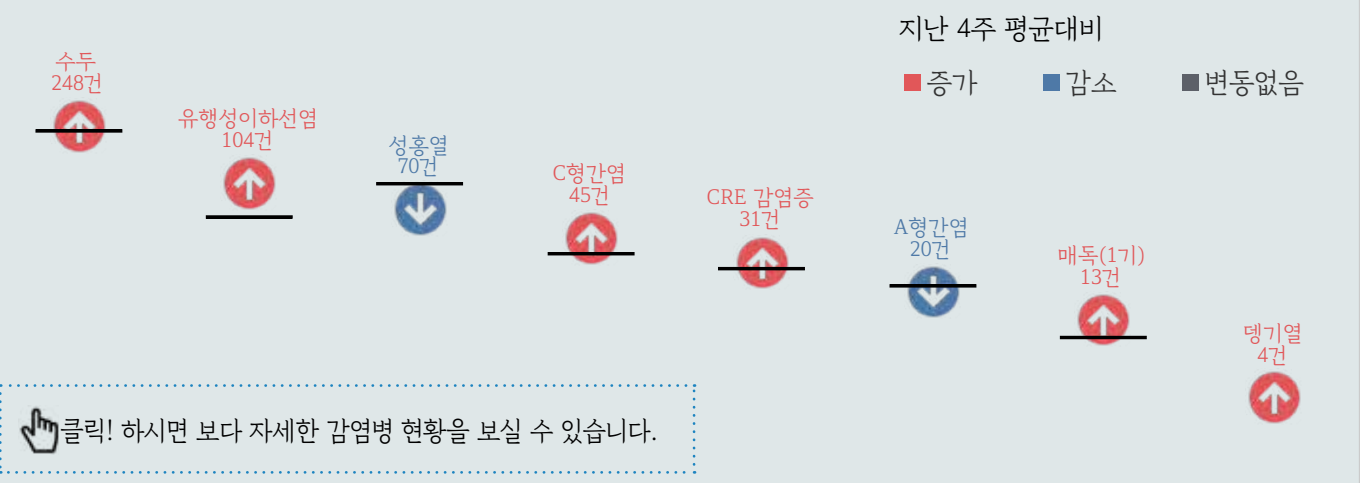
지난 4주 평균대비

증가 감소 변동없음

수두
248건

유행성이하선염
104건

성홍열
70건

C형간염
45건

CRE 감염증
31건

A형간염
20건

매독(1기)
13건

뎅기열
4건

클릭! 하시면 보다 자세한 감염병 현황을 보실 수 있습니다.